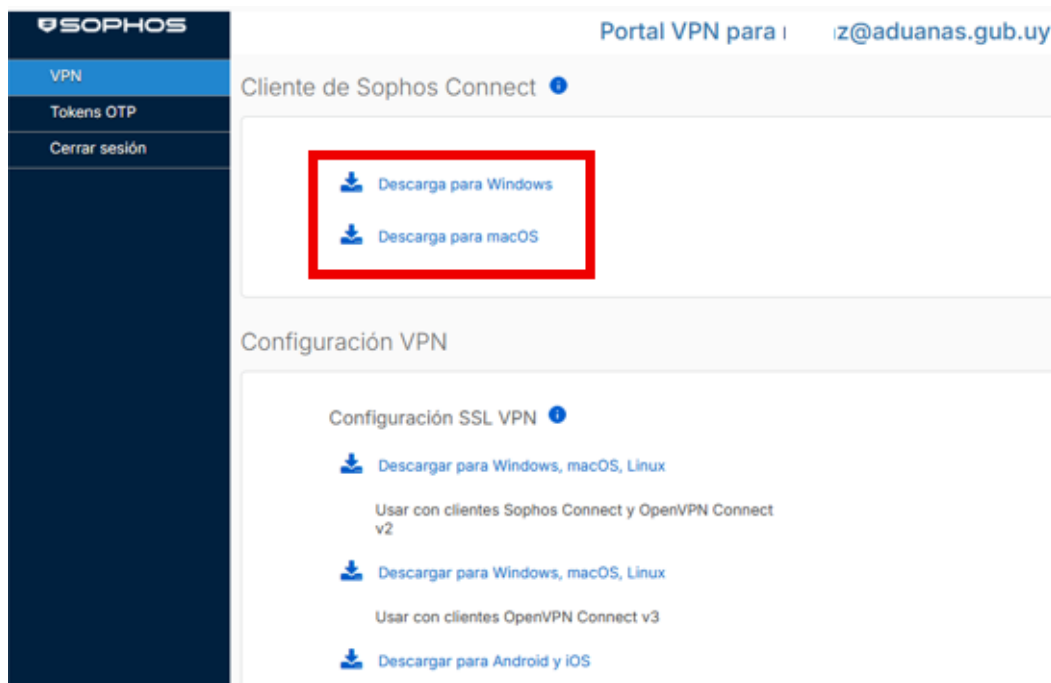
SOPHOS

VPN

Tokens OTP

Cerrar sesión

Portal VPN para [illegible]z@aduanas.gub.uy

Cliente de Sophos Connect

Descarga para Windows

Descarga para macOS

Configuración VPN

Configuración SSL VPN

Descargar para Windows, macOS, Linux

Usar con clientes Sophos Connect y OpenVPN Connect v2

Descargar para Windows, macOS, Linux

Usar con clientes OpenVPN Connect v3

Descargar para Android y iOS